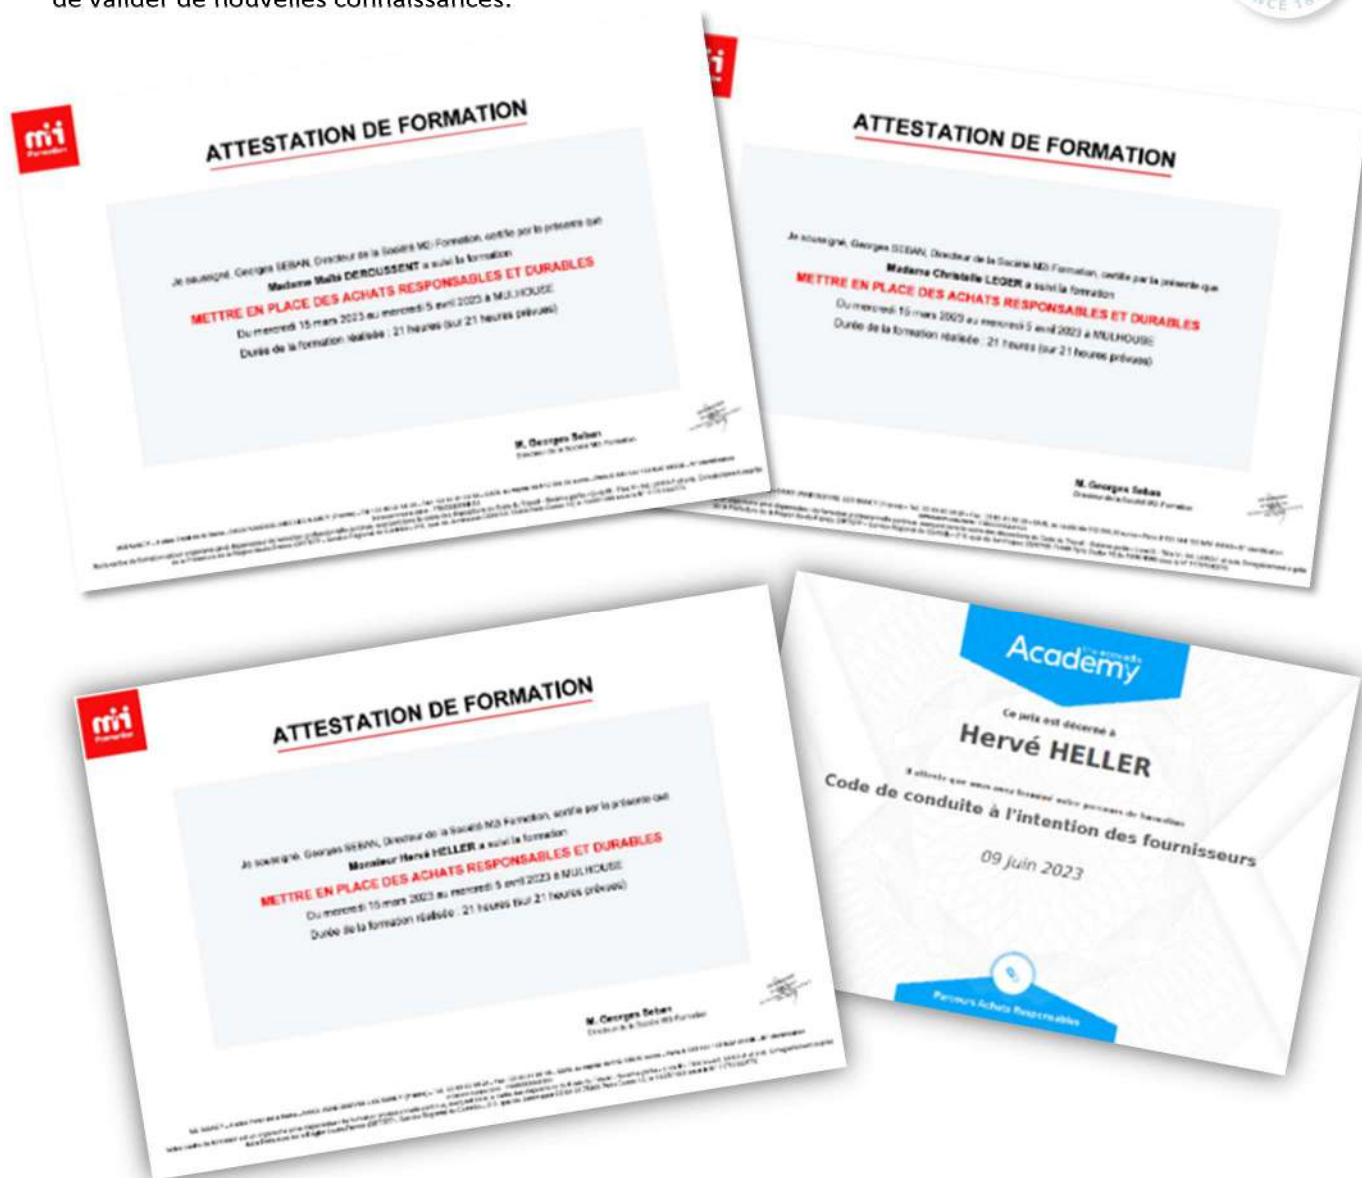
de valider de nouvelles connaissances.

ATTESTATION DE FORMATION

Je soussigné, Georges SEBAN, Directeur de la Société M3 Formation, certifie par la présente que Madame Maïté DEROUSSENT a suivi la formation

METTRE EN PLACE DES ACHATS RESPONSABLES ET DURABLES

Du mercredi 15 mars 2023 au mercredi 5 avril 2023 à MULHOUSE

Durée de la formation réalisée : 21 heures (sur 21 heures prévues)

M. Georges Seban
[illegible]

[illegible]

ATTESTATION DE FORMATION

Je soussigné, Georges SEBAN, Directeur de la Société M3 Formation, certifie par la présente que Madame Christelle LEGER a suivi la formation

METTRE EN PLACE DES ACHATS RESPONSABLES ET DURABLES

Du mercredi 15 mars 2023 au mercredi 5 avril 2023 à MULHOUSE

Durée de la formation réalisée : 21 heures (sur 21 heures prévues)

M. Georges Seban
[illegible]

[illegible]

ATTESTATION DE FORMATION

Je soussigné, Georges SEBAN, Directeur de la Société M3 Formation, certifie par la présente que Monsieur Hervé HELLER a suivi la formation

METTRE EN PLACE DES ACHATS RESPONSABLES ET DURABLES

Du mercredi 15 mars 2023 au mercredi 5 avril 2023 à MULHOUSE

Durée de la formation réalisée : 21 heures (sur 21 heures prévues)

M. Georges Seban
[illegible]

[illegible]

Academy

Ce prix est décerné à

Hervé HELLER

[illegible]

Code de conduite à l'intention des fournisseurs

09 juin 2023

Parcours Achats Responsables